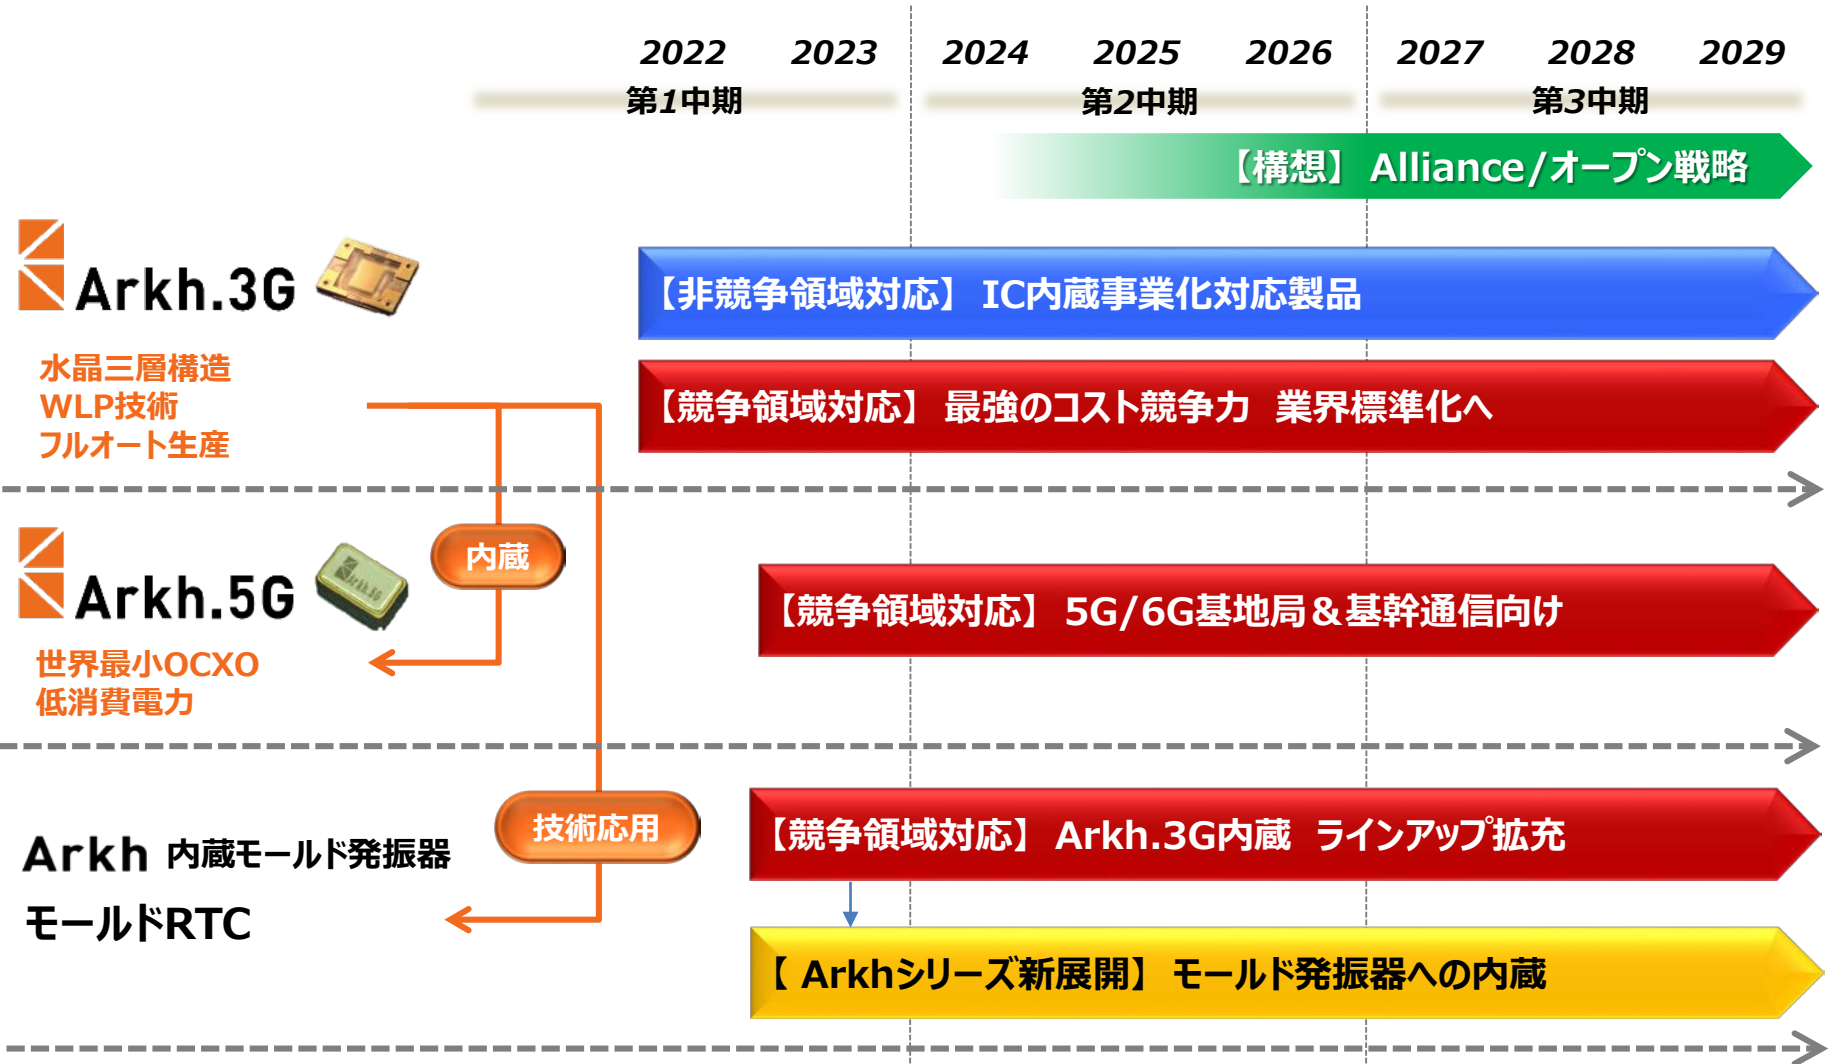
2022 2023 2024 2025 2026 2027 2028 2029

第1中期 第2中期 第3中期

【構想】 Alliance/オープン戦略

Arkh.3G

水晶三層構造
WLP技術
フルオート生産

【非競争領域対応】 IC内蔵事業化対応製品

【競争領域対応】 最強のコスト競争力 業界標準化へ

内蔵

Arkh.5G

世界最小OCXO
低消費電力

【競争領域対応】 5G/6G基地局＆基幹通信向け

技術応用

Arkh 内蔵モールド発振器

モールドRTC

【競争領域対応】 Arkh.3G内蔵 ラインアップ拡充

【 Arkhシリーズ新展開】 モールド発振器への内蔵